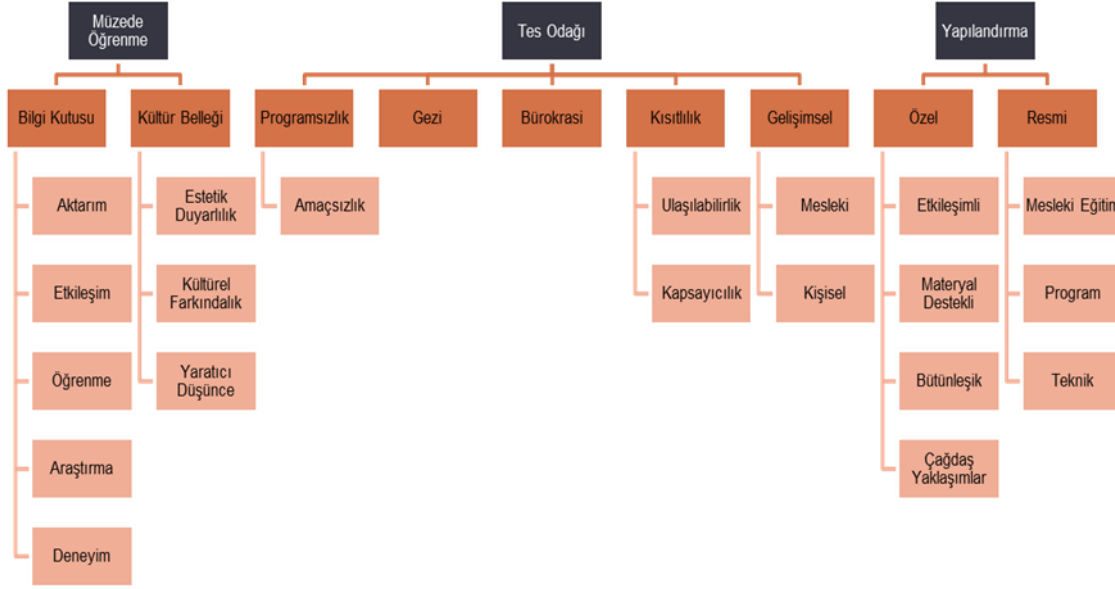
Müzede Öğrenme

Bilgi Kutusu
Aktarım
Etkileşim
Öğrenme
Araştırma
Deneyim

Kültür Belleği
Estetik Duyarlılık
Kültürel Farkındalık
Yaratıcı Düşünce

Tes Odağı

Programsızlık
Amaçsızlık

Gezi

Bürokrasi

Kısıtlılık
Ulaşılabilirlik
Kapsayıcılık

Gelişimsel
Mesleki
Kişisel

Yapılandırma

Özel
Etkileşimli
Materyal Destekli
Bütünleşik
Çağdaş Yaklaşımlar

Resmi
Mesleki Eğitin
Program
Teknik